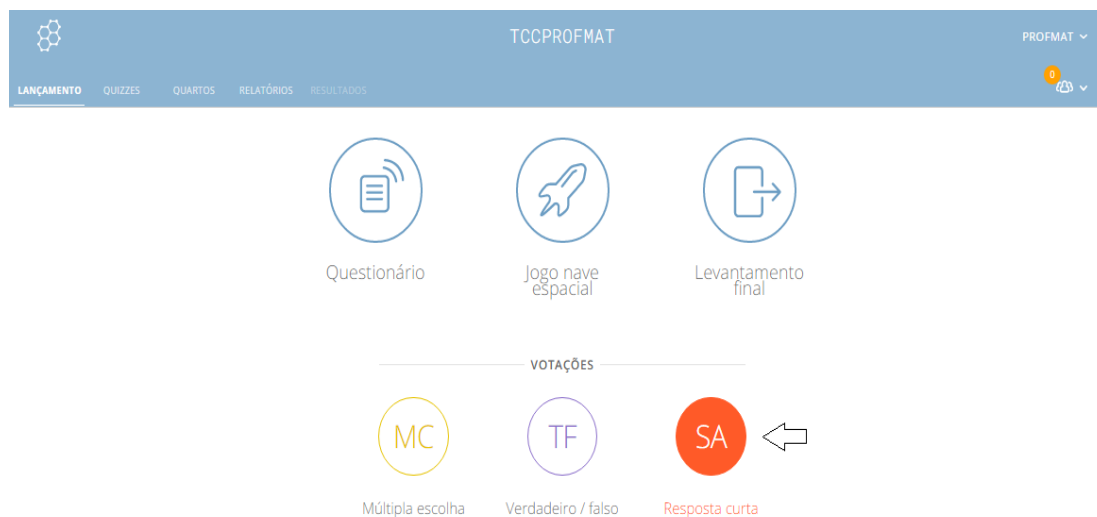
TCCPROFMAT

PROFMAT

LANÇAMENTO QUIZZES QUARTOS RELATÓRIOS RESULTADOS

0

Questionário

Jogo nave espacial

Levantamento final

VOTAÇÕES

MC

Múltipla escolha

TF

Verdadeiro / falso

SA

Resposta curta